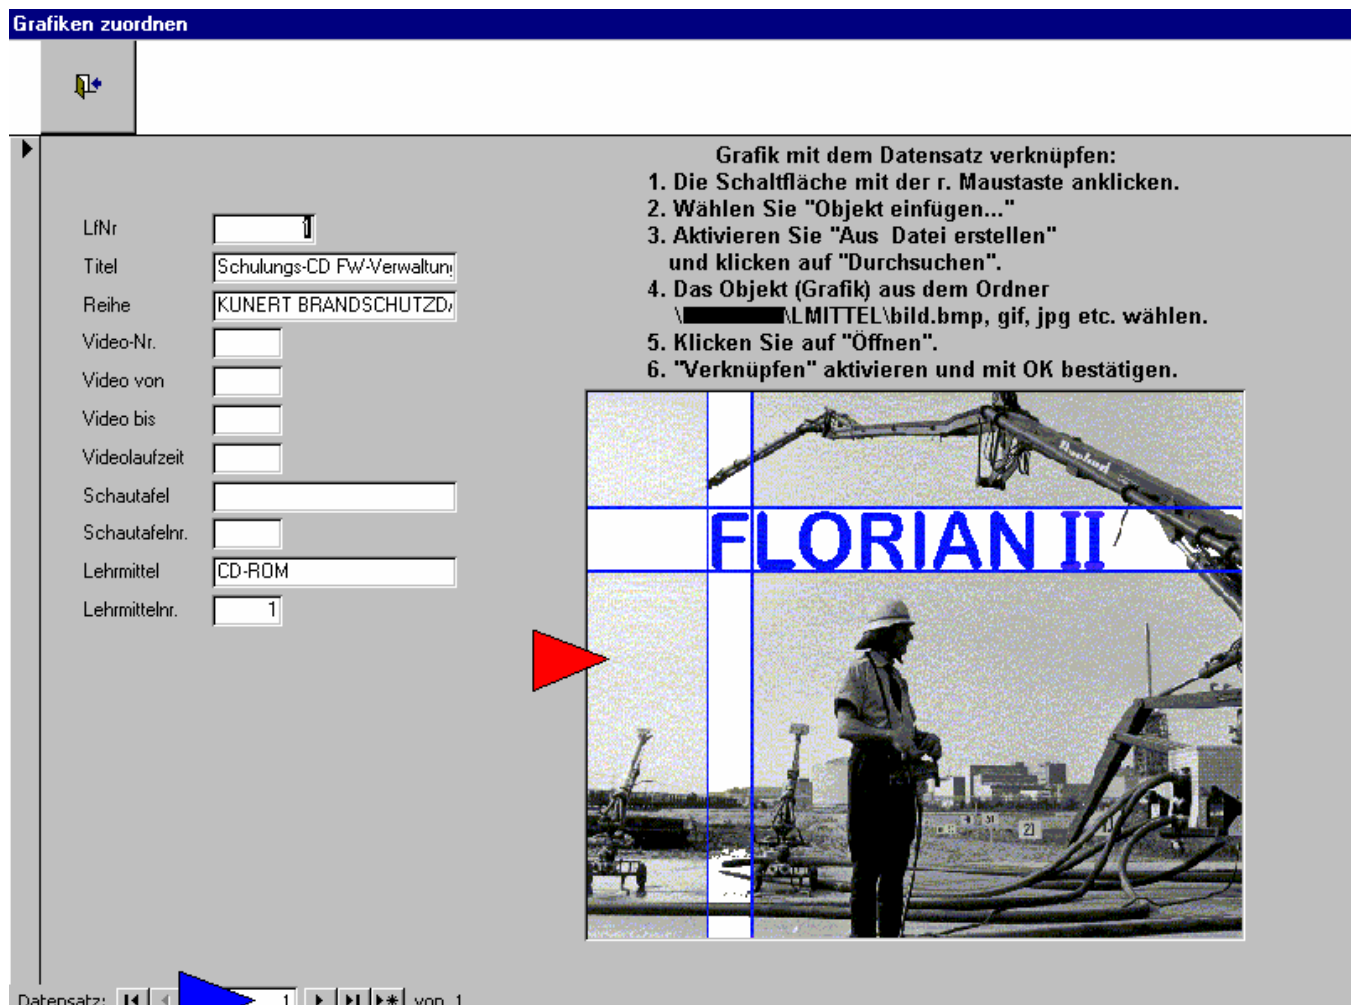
Grafiken zuordnen

Grafik mit dem Datensatz verknüpfen:
1. Die Schaltfläche mit der r. Maustaste anklicken.
2. Wählen Sie "Objekt einfügen..."
3. Aktivieren Sie "Aus Datei erstellen" und klicken auf "Durchsuchen".
4. Das Objekt (Grafik) aus dem Ordner \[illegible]\LMITTEL\bild.bmp, gif, jpg etc. wählen.
5. Klicken Sie auf "Öffnen".
6. "Verknüpfen" aktivieren und mit OK bestätigen.

LfNr 1
Titel Schulungs-CD FW-Verwaltun
Reihe KUNERT BRANDSCHUTZD
Video-Nr.
Video von
Video bis
Videolaufzeit
Schautafel
Schautafelnr.
Lehrmittel CD-ROM
Lehrmittelnr. 1

FLORIAN II

Datensatz: 1 von 1